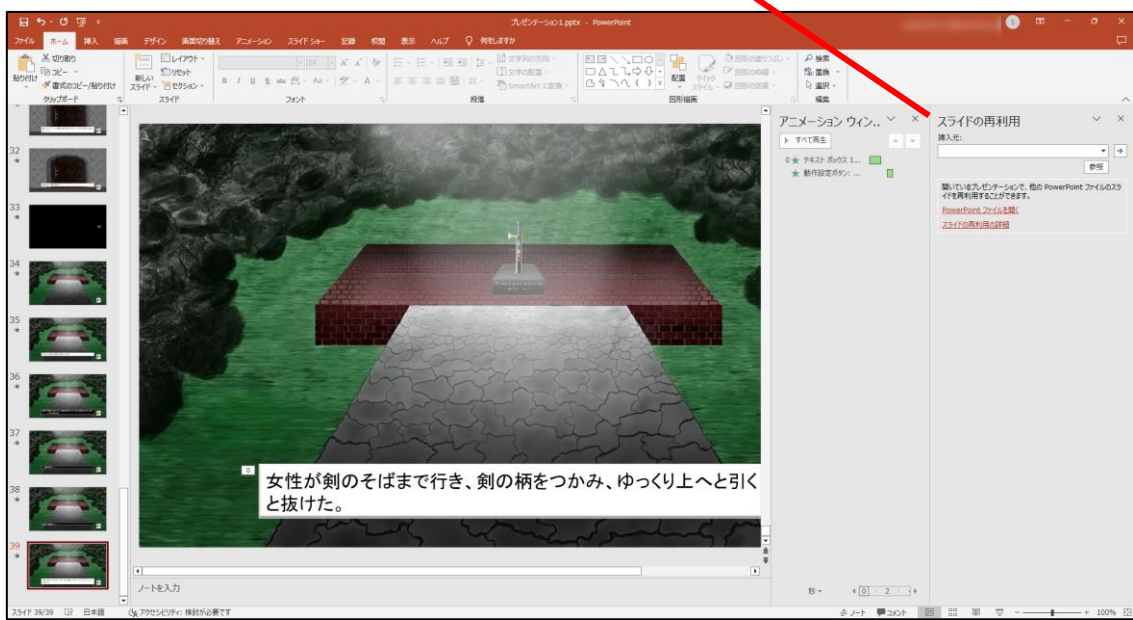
プレゼンテーション1.pptx - PowerPoint

ファイル　ホーム　挿入　描画　デザイン　画面切り替え　アニメーション　スライド ショー　記録　校閲　表示　ヘルプ　何をしますか

切り取り
コピー
書式のコピー/貼り付け
貼り付け
クリップボード
新しいスライド
レイアウト
リセット
セクション
スライド
24
B I U S abc
フォント
段落
文字列の方向
文字の配置
SmartArt に変換
配置
クイック スタイル
図形の塗りつぶし
図形の枠線
図形の効果
図形描画
検索
置換
選択
編集

32
33
34
35
36
37
38
39

0

女性が剣のそばまで行き、剣の柄をつかみ、ゆっくり上へと引くと抜けた。

ノートを入力

アニメーション ウィン...
すべて再生
0 テキスト ボックス 1...
動作設定ボタン: ...
秒
0　2

スライドの再利用
挿入元:
参照
開いているプレゼンテーションで、他の PowerPoint ファイルのスライドを再利用することができます。
PowerPoint ファイルを開く
スライドの再利用の詳細

スライド 39/39　日本語　アクセシビリティ: 検討が必要です
ノート　コメント　100%